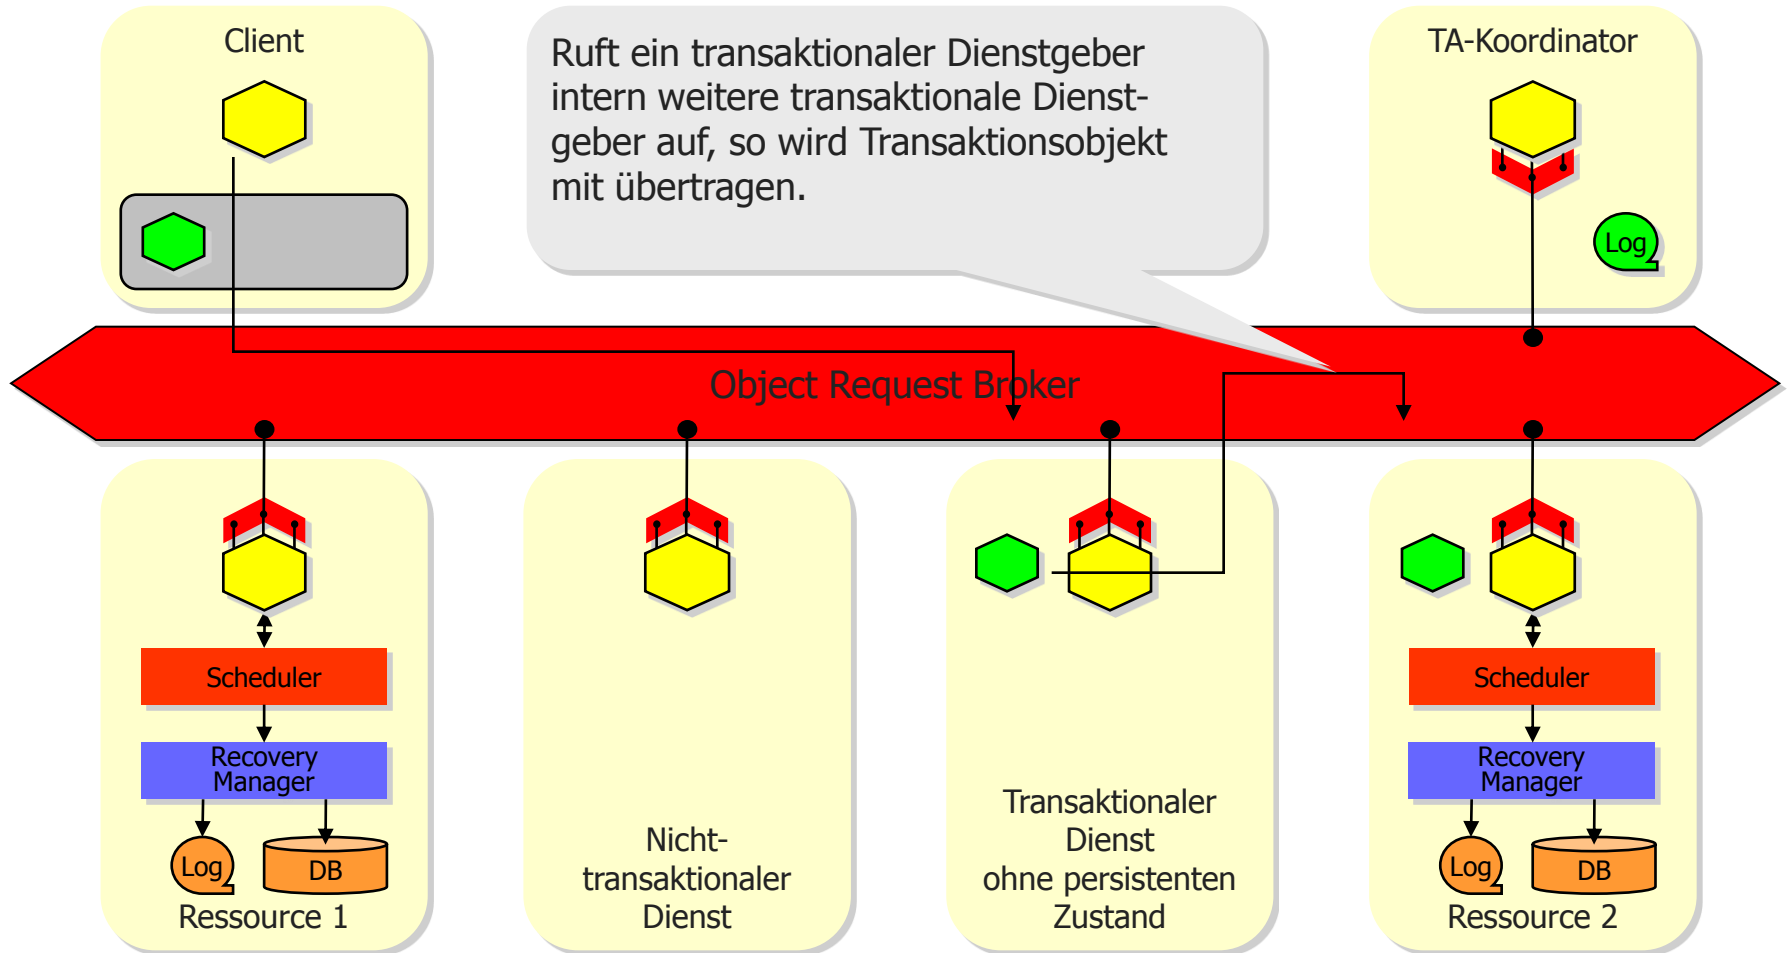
Client

Ruft ein transaktionaler Dienstgeber intern weitere transaktionale Dienstgeber auf, so wird Transaktionsobjekt mit übertragen.

TA-Koordinator

Log

Object Request Broker

Scheduler

Recovery Manager

Log

DB

Ressource 1

Nicht-transaktionaler Dienst

Transaktionaler Dienst ohne persistenten Zustand

Scheduler

Recovery Manager

Log

DB

Ressource 2